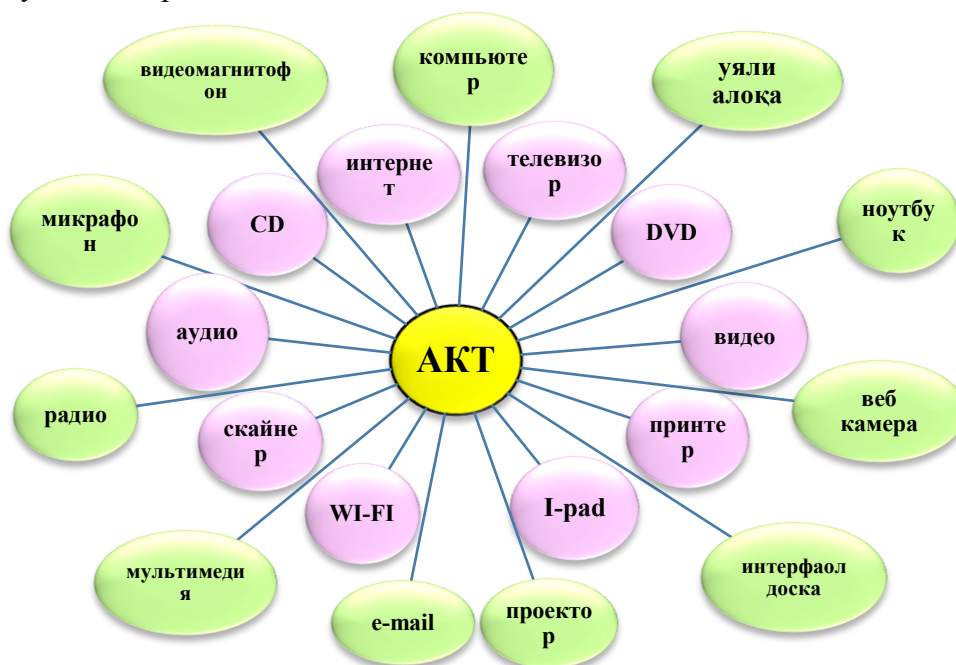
видеомагнитофон

компьютер

уяли алоқа

интернет

телевизор

микрафон

CD

DVD

ноутбук

аудио

АКТ

видео

радио

скайнер

принтер

веб камера

WI-FI

I-pad

мультимедия

e-mail

проектор

интерфаол доска